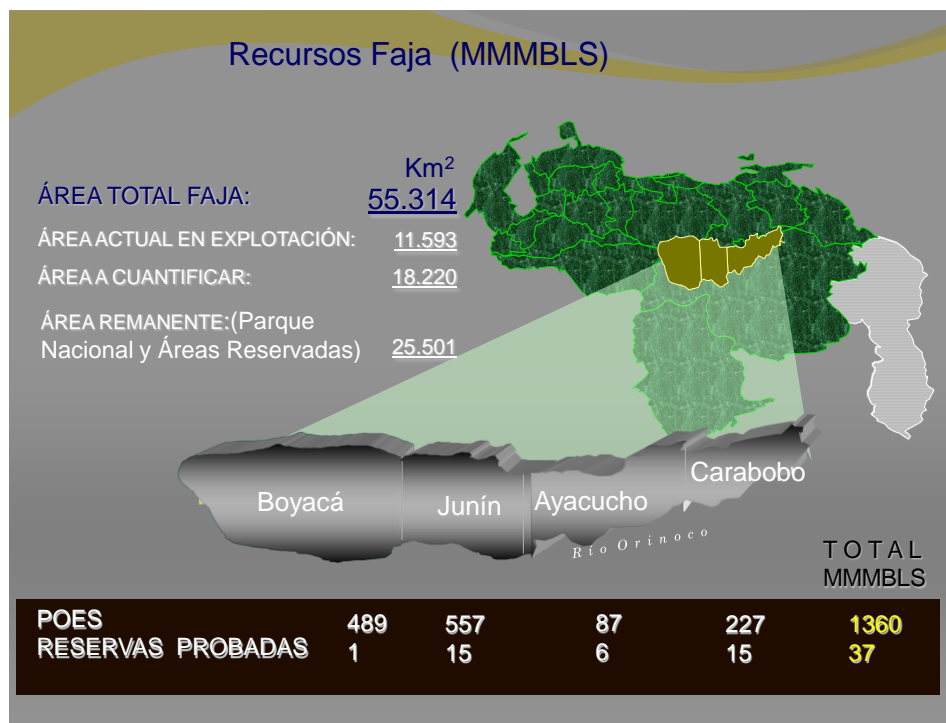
Recursos Faja (MMMBLS)

Km$^2$

ÁREA TOTAL FAJA: 55.314

ÁREA ACTUAL EN EXPLOTACIÓN: 11.593

ÁREA A CUANTIFICAR: 18.220

ÁREA REMANENTE:(Parque Nacional y Áreas Reservadas) 25.501

Boyacá Junín Ayacucho Carabobo

Río Orinoco

TOTAL MMMBLS

| | | | | | |
|---|---|---|---|---|---|
| POES | 489 | 557 | 87 | 227 | 1360 |
| RESERVAS PROBADAS | 1 | 15 | 6 | 15 | 37 |